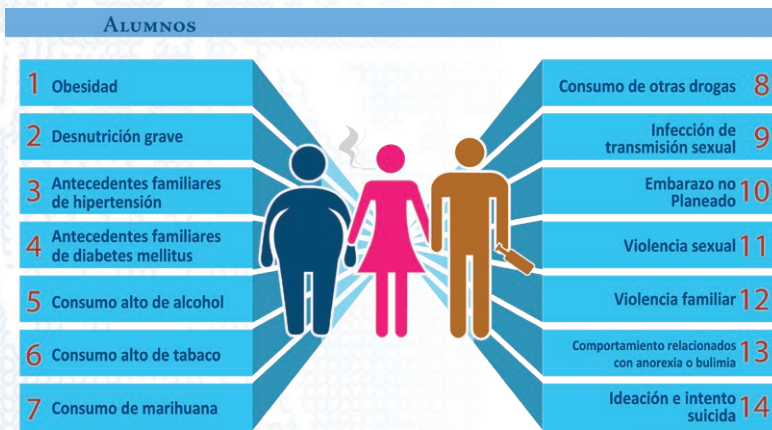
Alumnos

1 Obesidad

2 Desnutrición grave

3 Antecedentes familiares de hipertensión

4 Antecedentes familiares de diabetes mellitus

5 Consumo alto de alcohol

6 Consumo alto de tabaco

7 Consumo de marihuana

Consumo de otras drogas 8

Infección de transmisión sexual 9

Embarazo no Planeado 10

Violencia sexual 11

Violencia familiar 12

Comportamiento relacionados con anorexia o bulimia 13

Ideación e intento suicida 14